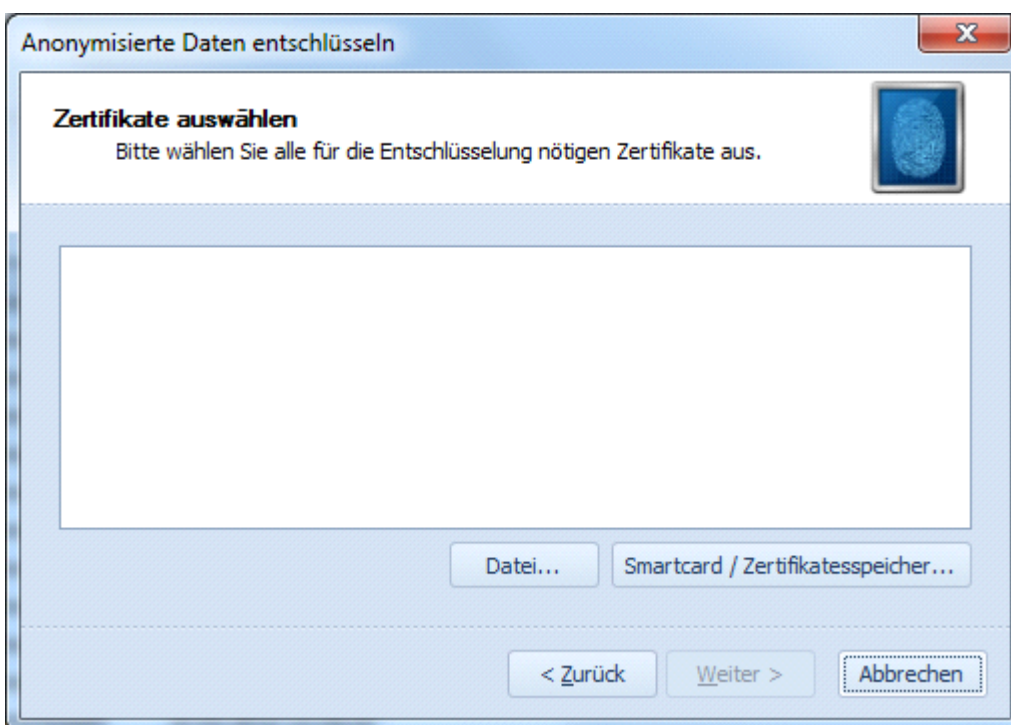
Anonymisierte Daten entschlüsseln

Zertifikate auswählen

Bitte wählen Sie alle für die Entschlüsselung nötigen Zertifikate aus.

Datei...

Smartcard / Zertifikatesspeicher...

< Zurück

Weiter >

Abbrechen